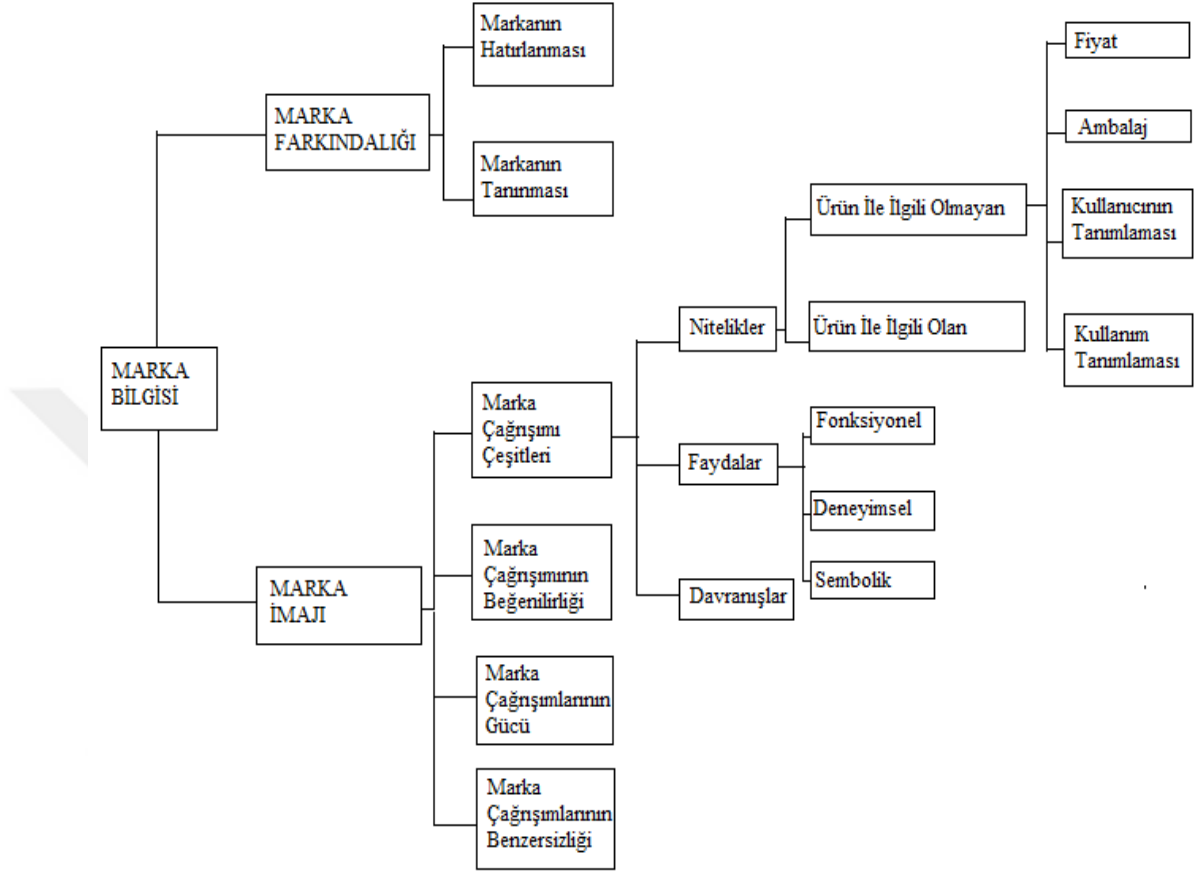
MARKA BİLGİSİ

MARKA FARKINDALIĞI

Markanın Hatırlanması

Markanın Tanınması

MARKA İMAJI

Marka Çağrışımı Çeşitleri

Marka Çağrışımının Beğenilirliği

Marka Çağrışımlarının Gücü

Marka Çağrışımlarının Benzersizliği

Nitelikler

Faydalar

Davranışlar

Ürün İle İlgili Olmayan

Ürün İle İlgili Olan

Fonksiyonel

Deneyimsel

Sembolik

Fiyat

Ambalaj

Kullanıcının Tanımlaması

Kullanım Tanımlaması